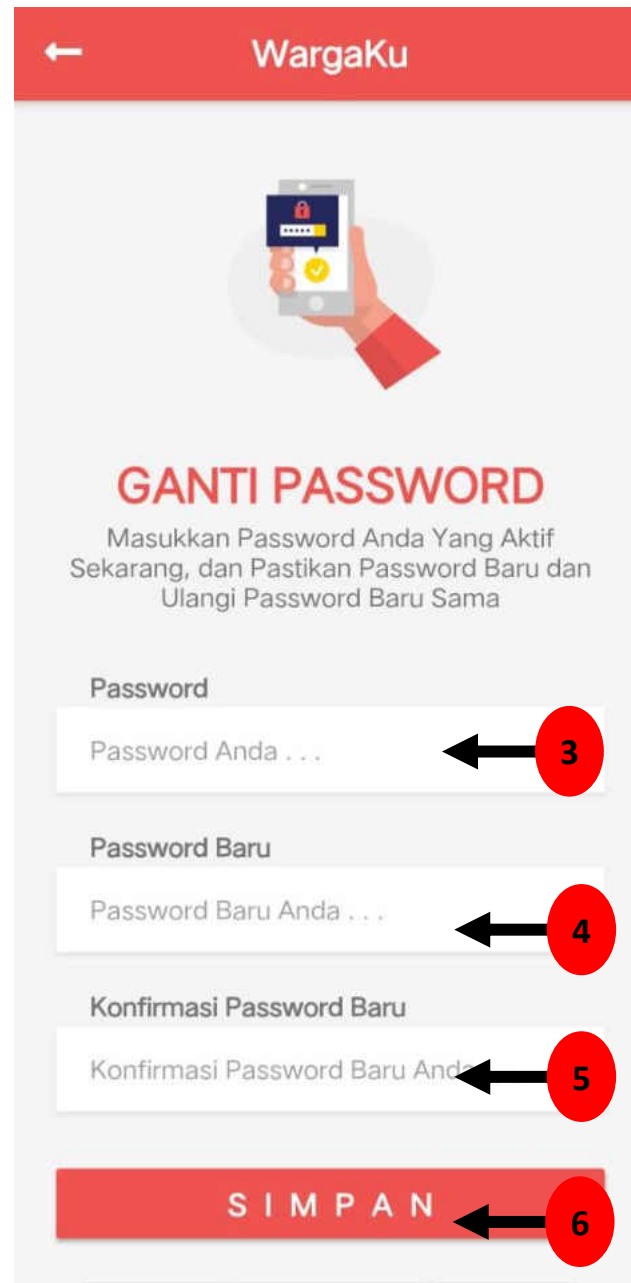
WargaKu

GANTI PASSWORD

Masukkan Password Anda Yang Aktif Sekarang, dan Pastikan Password Baru dan Ulangi Password Baru Sama

Password

Password Anda . . .

3

Password Baru

Password Baru Anda . . .

4

Konfirmasi Password Baru

Konfirmasi Password Baru And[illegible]

5

SIMPAN

6